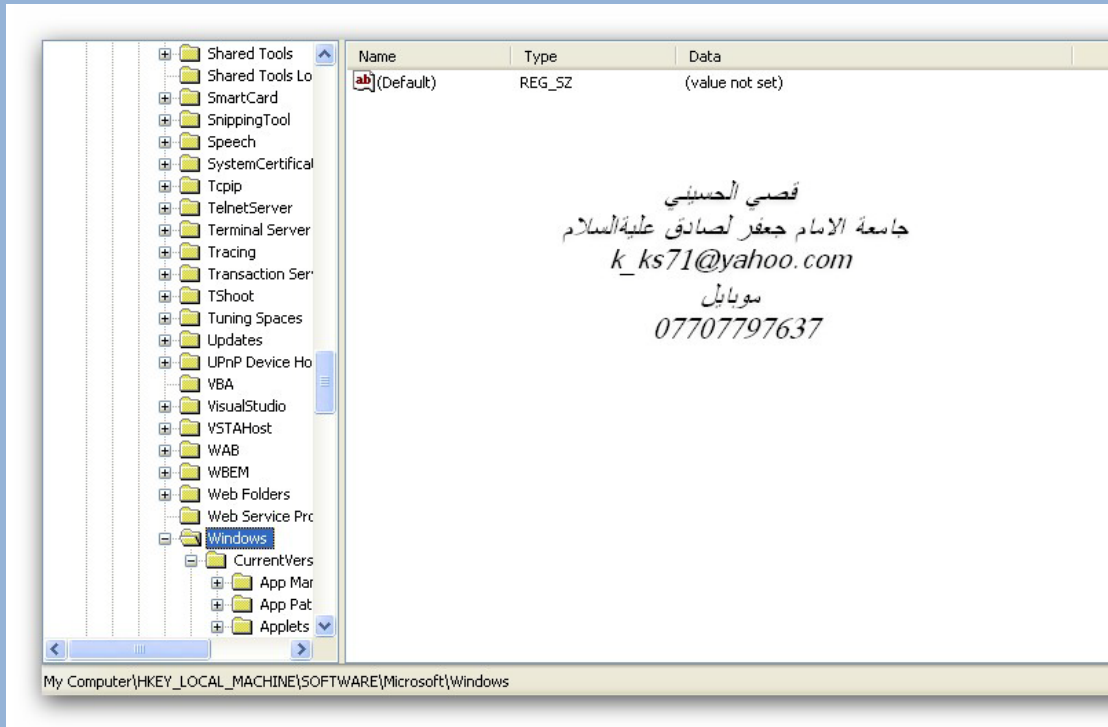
Shared Tools
Shared Tools Lo
SmartCard
SnippingTool
Speech
SystemCertificat
Tcpip
TelnetServer
Terminal Server
Tracing
Transaction Ser
TShoot
Tuning Spaces
Updates
UPnP Device Ho
VBA
VisualStudio
VSTAHost
WAB
WBEM
Web Folders
Web Service Prc
Windows
CurrentVers
App Mar
App Pat
Applets

| Name | Type | Data |
|---|---|---|
| (Default) | REG_SZ | (value not set) |

قصي الحسيني
جامعة الامام جعفر لصادق عليةالسلام
k_ks71@yahoo.com
موبايل
07707797637

My Computer\HKEY_LOCAL_MACHINE\SOFTWARE\Microsoft\Windows